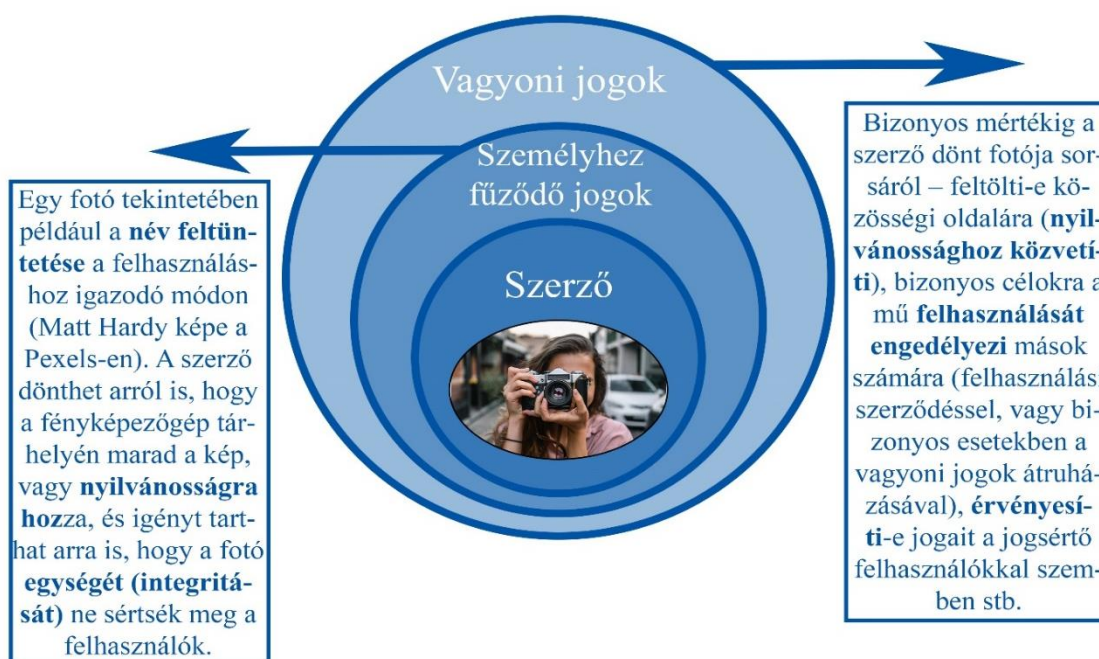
Vagyoni jogok

Személyhez fűződő jogok

Szerző

Egy fotó tekintetében például a **név feltüntetése** a felhasználáshoz igazodó módon (Matt Hardy képe a Pexels-en). A szerző dönthet arról is, hogy a fényképezőgép tárhelyén marad a kép, vagy **nyilvánosságra hoz**za, és igényt tarthat arra is, hogy a fotó **egységét (integritását)** ne sértsék meg a felhasználók.

Bizonyos mértékig a szerző dönt fotója sorsáról – feltölti-e közösségi oldalára (**nyilvánossághoz közvetíti**), bizonyos célokra a mű **felhasználását engedélyezi** mások számára (felhasználási szerződéssel, vagy bizonyos esetekben a vagyoni jogok átruházásával), **érvényesíti**-e jogait a jogsértő felhasználókkal szemben stb.